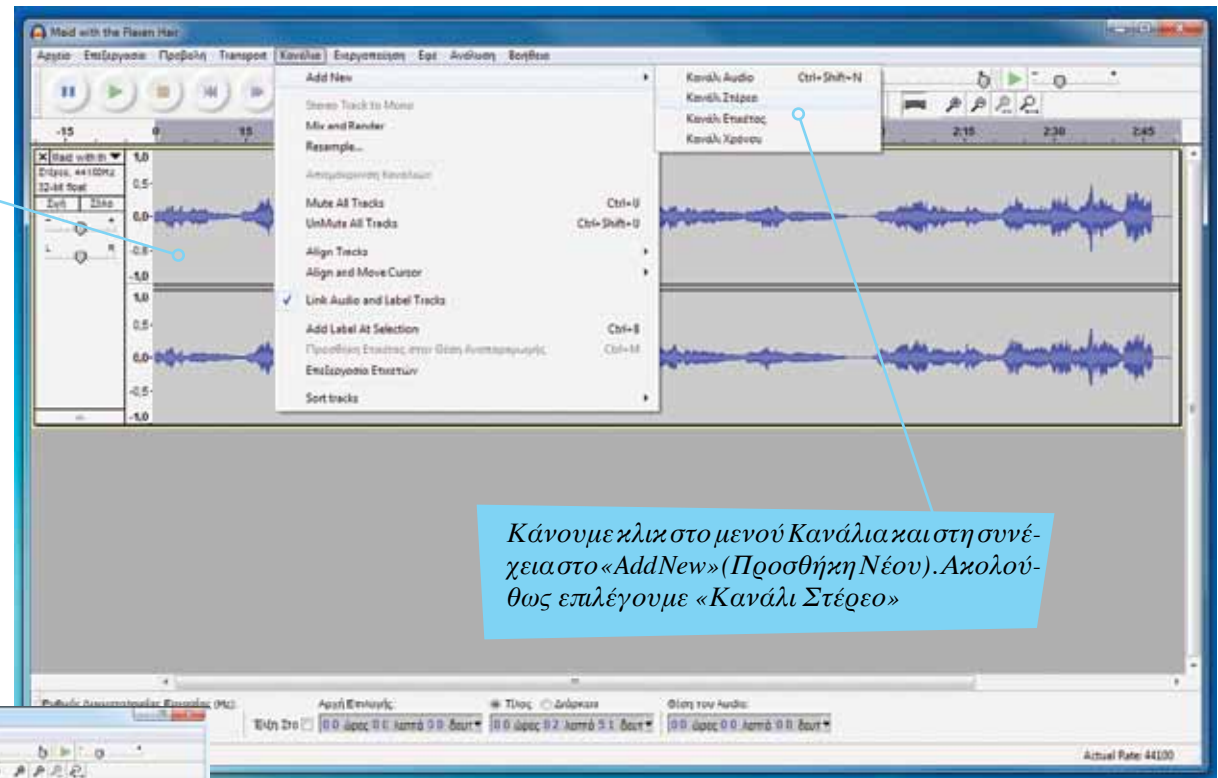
Maid with the Flaxen Hair

Αρχείο Επεξεργασία Προβολή Transport Κανάλια Εγγραφή Εφέ Ανάλυση Βοήθεια

Add New
Stereo Track to Mono
Mix and Render
Resample...
Απομάκρυνση Καναλιών
Mute All Tracks Ctrl+U
UnMute All Tracks Ctrl+Shift+U
Align Tracks
Align and Move Cursor
Link Audio and Label Tracks
Add Label At Selection Ctrl+B
Προσθήκη Ετικέτας στην Θέση Αναπαραγωγής Ctrl+M
Επεξεργασία Ετικετών
Sort tracks

Κανάλι Audio Ctrl+Shift+N
Κανάλι Στέρεο
Κανάλι Ετικέτας
Κανάλι Χρόνου

-15 0 15 2:15 2:30 2:45

Maid with th
Στέρεο, 44100Hz
32-bit float
Σιγή Σόλο

1,0 0,5 0,0 -0,5 -1,0 1,0 0,5 0,0 -0,5 -1,0

Κάνουμε κλικ στο μενού Κανάλια και στη συνέχεια στο «Add New» (Προσθήκη Νέου). Ακολούθως επιλέγουμε «Κανάλι Στέρεο»

Ρυθμός Δειγματοληψίας Εργασίας (Hz): Αρχή Επιλογής: Τέλος Διάρκεια Θέση του Audio:
Έλξη Στο 00 ώρες 00 λεπτά 00 δευτ 00 ώρες 02 λεπτά 51 δευτ 00 ώρες 00 λεπτά 00 δευτ

Actual Rate: 44100